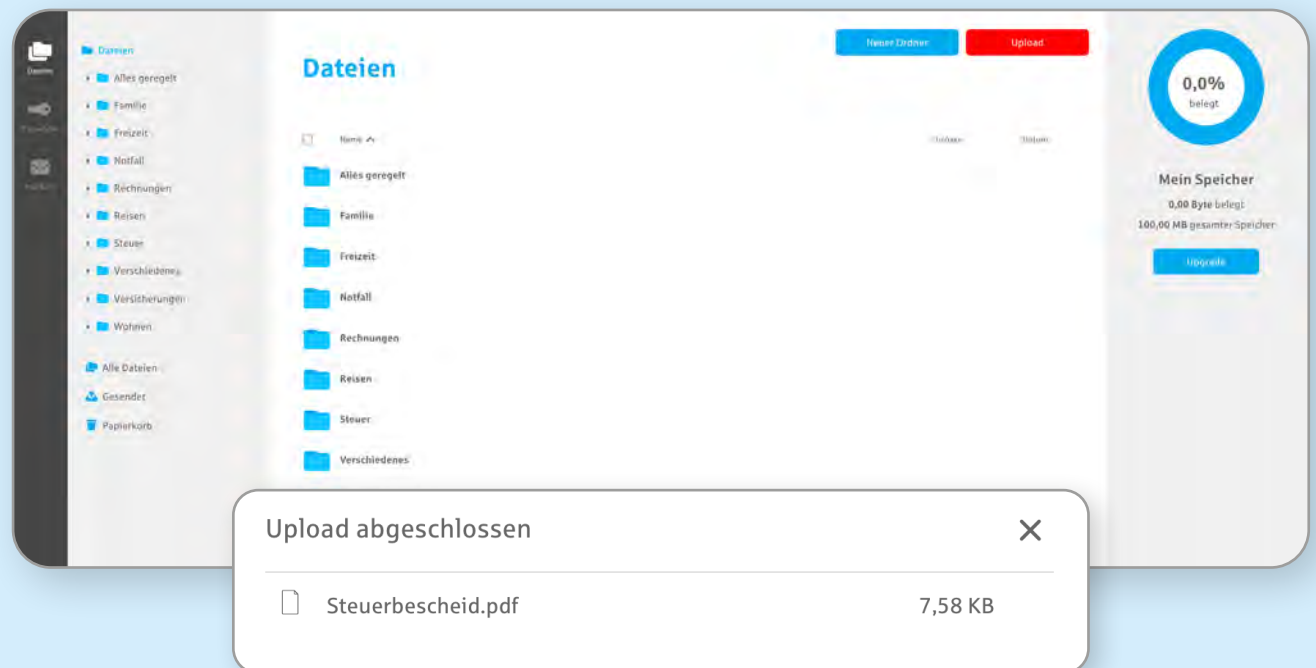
Dateien
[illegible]
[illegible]

Dateien
Alles geregelt
Familie
Freizeit
Notfall
Rechnungen
Reisen
Steuer
Verschiedenes
Versicherungen
Wohnen

Alle Dateien
Gesendet
Papierkorb

Neuer Ordner
Upload

Dateien

Name
Umfang
Datum

Alles geregelt
Familie
Freizeit
Notfall
Rechnungen
Reisen
Steuer
Verschiedenes

0,0%
belegt

Mein Speicher
0,00 Byte belegt
100,00 MB gesamter Speicher
Upgrade

Upload abgeschlossen
×
Steuerbescheid.pdf
7,58 KB